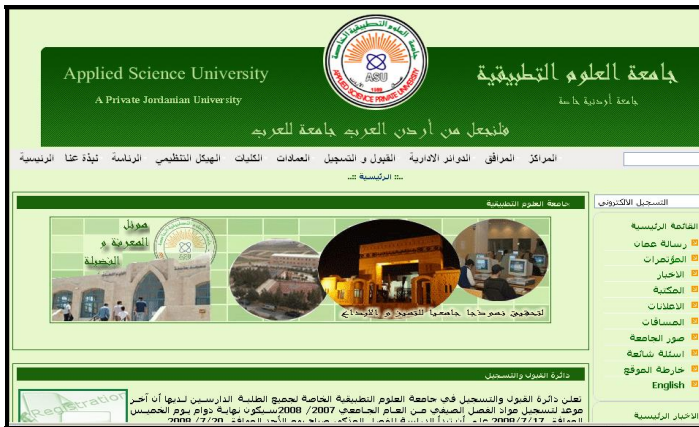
Applied Science University
A Private Jordanian University

جامعة العلوم التطبيقية
جامعة أردنية خاصة

جامعة العلوم التطبيقية الخاصة
ASU
APPLIED SCIENCE PRIVATE UNIVERSITY

فلنجعل من أردن العرب جامعة للعرب

الرئيسية نبذة عنا الرئاسة الهيكل التنظيمي الكليات العمادات القبول و التسجيل الدوائر الادارية المرافق المراكز

:: الرئيسية ::

جامعة العلوم التطبيقية

موئل المعرفة و الفضيلة

لنجعل من جامعتنا نموذجاً للتميز و الإبداع

دائرة القبول والتسجيل

Registration

تعلن دائرة القبول والتسجيل في جامعة العلوم التطبيقية الخاصة لجميع الطلبة الدارسين لديها أن آخر موعد لتسجيل مواد الفصل الصيفي من العام الجامعي 2007/ 2008سيكون نهاية دوام يوم الخميس الموافق 2008/7/17 على أن تبدأ الدراسة للفصل المذكور صباح يوم الأحد الموافق 2008/7/20

التسجيل الالكتروني

القائمة الرئيسية
رسالة عمان
المؤتمرات
الأخبار
المكتبة
الاعلانات
المسابقات
صور الجامعة
اسئلة شائعة
خارطة الموقع
English

الاخبار الرئيسية